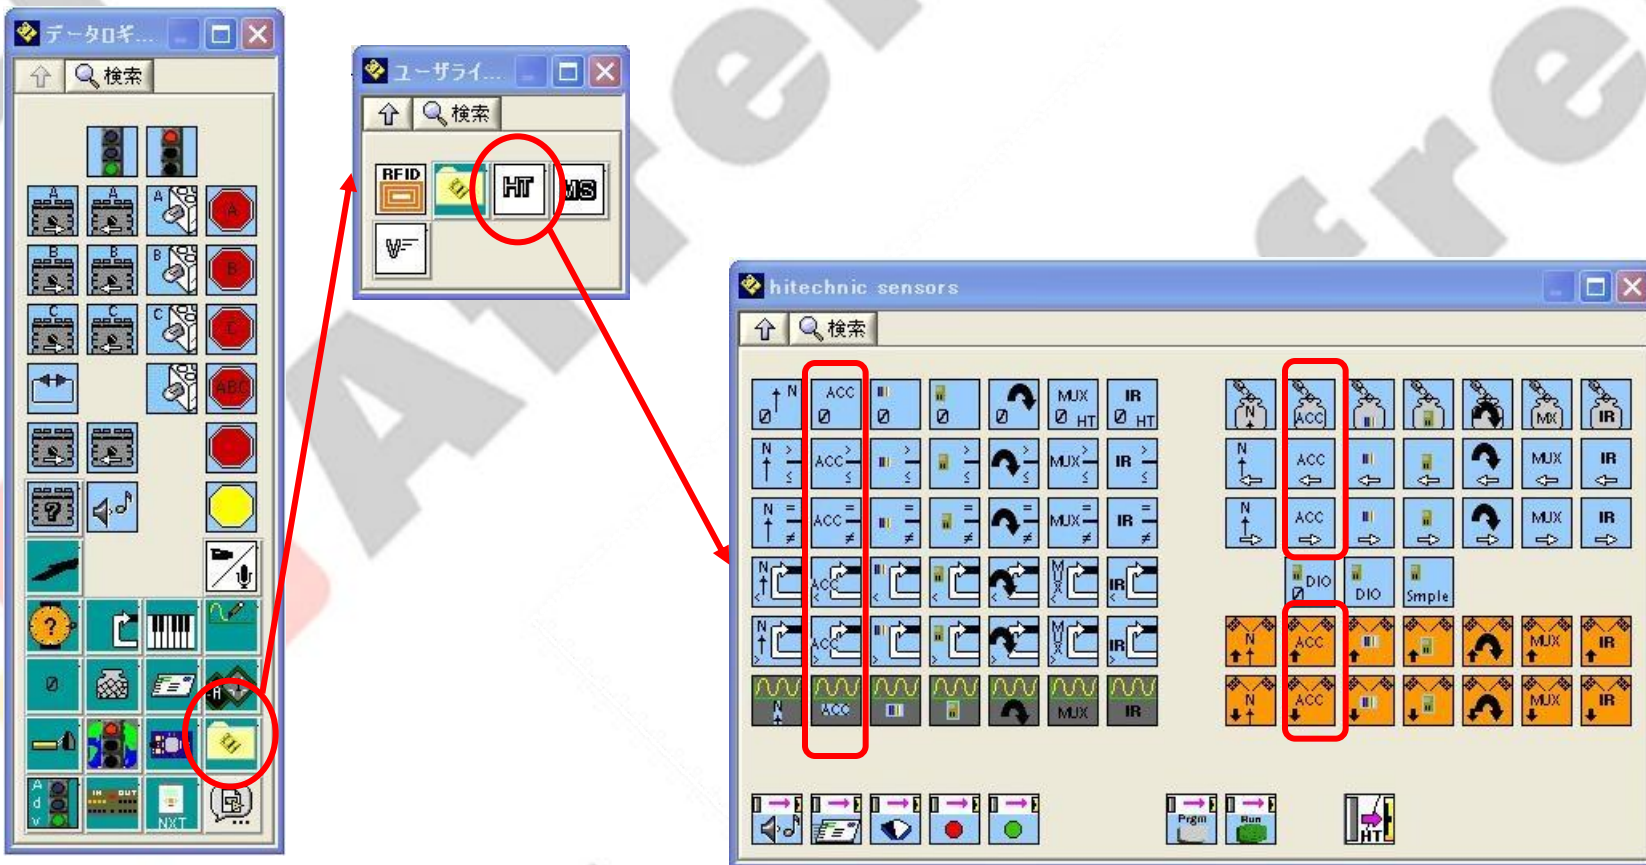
データロギ...

検索

A A A A
B B B B
C C C C
ABC

NXT

ユーザライ...

検索

RFID HT MS

hitechnic sensors

検索

N ACC MUX IR
Ø Ø Ø Ø Ø Ø HT Ø HT
N ACC MUX IR
N ACC MUX IR
N ACC MUX IR
N ACC MUX IR
ACC MUX IR

N ACC MX IR
N ACC MUX IR
N ACC MUX IR
DIO Ø DIO Smple
N ACC MUX IR
N ACC MUX IR

Prgm Run HT